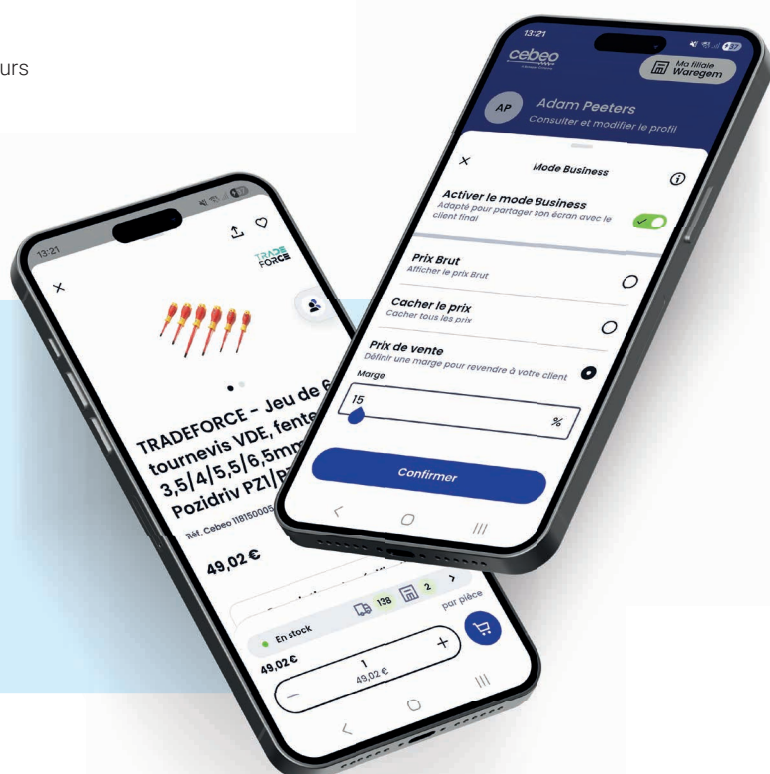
urs

13:21

cebeo

Ma filiale Waregem

AP

Adam Peeters

Consulter et modifier le profil

Mode Business

Activer le mode Business

Adapté pour partager son écran avec le client final

Prix Brut

Afficher le prix Brut

Cacher le prix

Cacher tous les prix

Prix de vente

Définir une marge pour revendre à votre client

Marge

15

%

Confirmer

13:21

TRADE FORCE

TRADEFORCE - Jeu de 6 tournevis VDE, fente 3,5/4/5,5/6,5mm Pozidriv PZ1/P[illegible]

Réf. Cebeo 118150005

49,02 €

138

2

par pièce

En stock

49,02 €

1

49,02 €